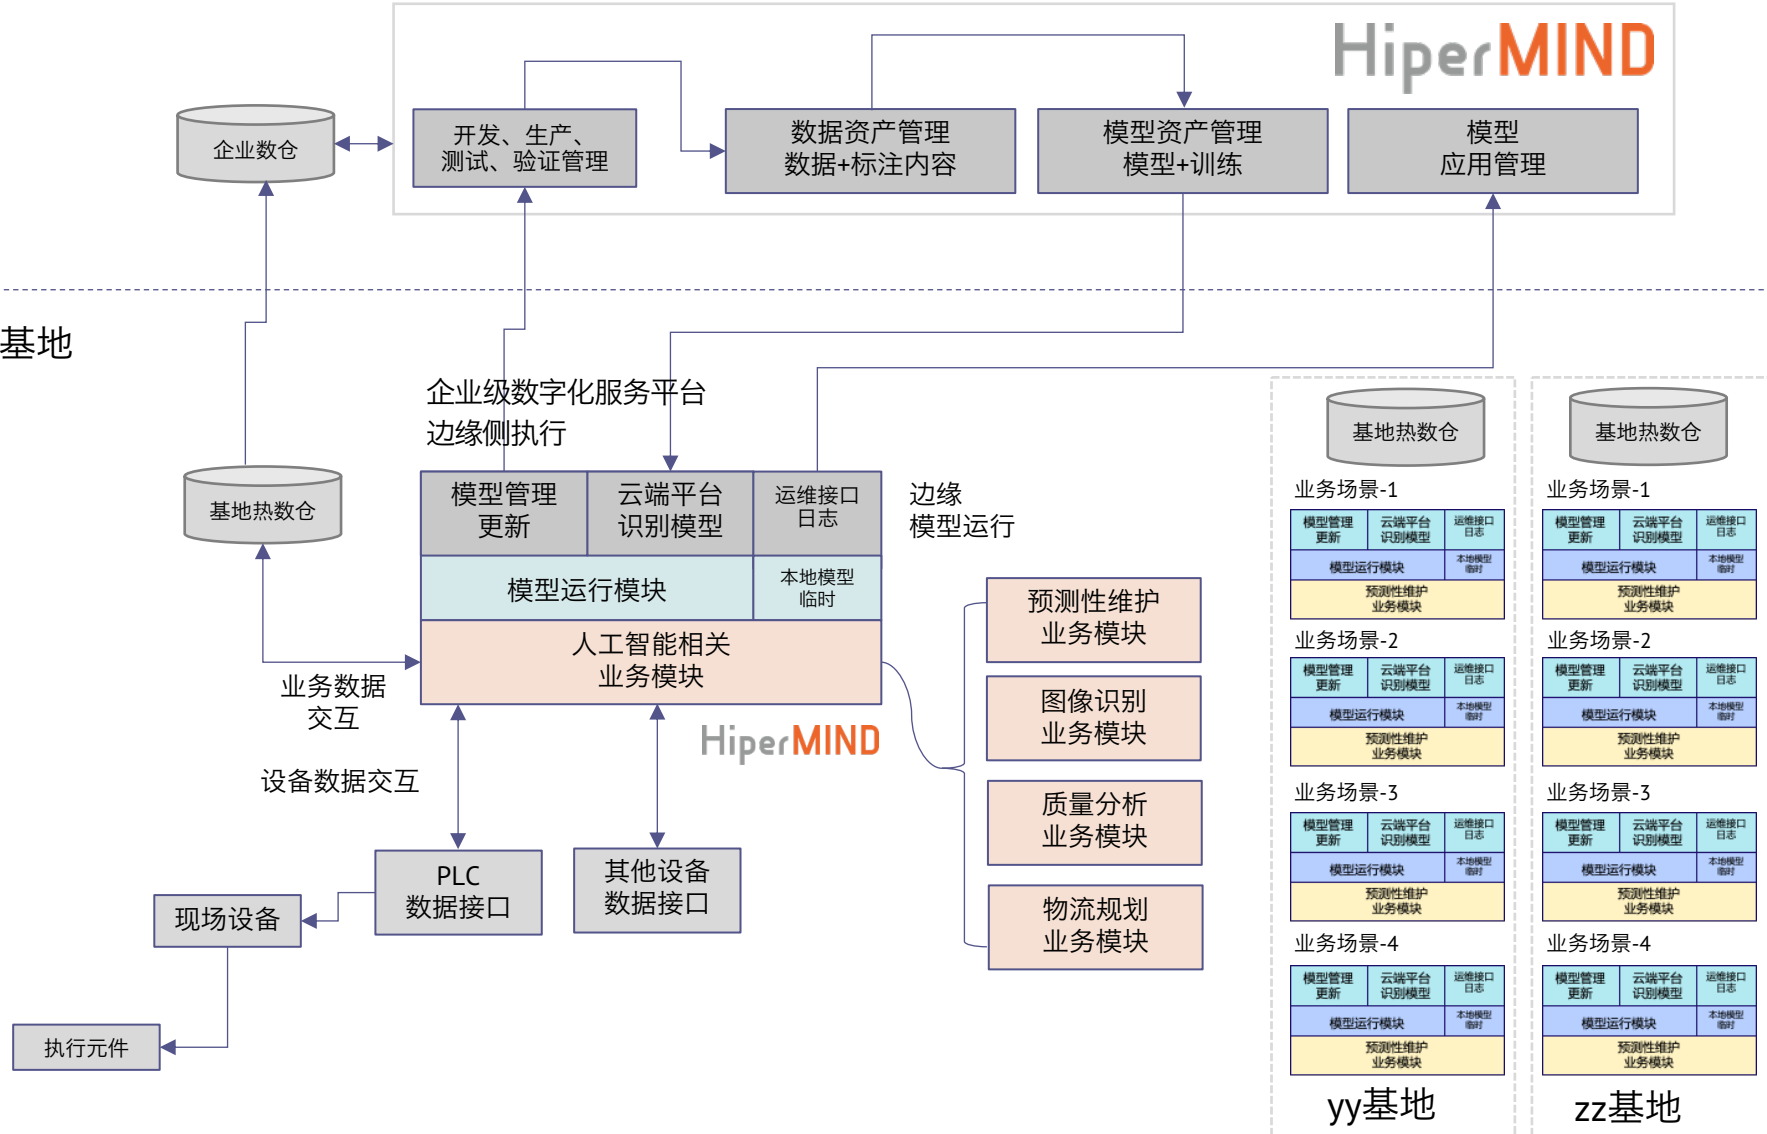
HiperMIND

企业数仓

开发、生产、测试、验证管理

数据资产管理
数据+标注内容

模型资产管理
模型+训练

模型
应用管理

基地

企业级数字化服务平台
边缘侧执行

基地热数仓

模型管理更新

云端平台识别模型

运维接口日志

边缘
模型运行

模型运行模块

本地模型临时

人工智能相关业务模块

业务数据交互

HiperMIND

设备数据交互

预测性维护
业务模块

图像识别
业务模块

质量分析
业务模块

物流规划
业务模块

PLC
数据接口

其他设备
数据接口

现场设备

执行元件

基地热数仓

业务场景-1

| 模型管理更新 | 云端平台识别模型 | 运维接口日志 |
|---|---|---|
| 模型运行模块 | | 本地模型临时 |
| 预测性维护业务模块 | | |

业务场景-2

| 模型管理更新 | 云端平台识别模型 | 运维接口日志 |
|---|---|---|
| 模型运行模块 | | 本地模型临时 |
| 预测性维护业务模块 | | |

业务场景-3

| 模型管理更新 | 云端平台识别模型 | 运维接口日志 |
|---|---|---|
| 模型运行模块 | | 本地模型临时 |
| 预测性维护业务模块 | | |

业务场景-4

| 模型管理更新 | 云端平台识别模型 | 运维接口日志 |
|---|---|---|
| 模型运行模块 | | 本地模型临时 |
| 预测性维护业务模块 | | |

yy基地

基地热数仓

业务场景-1

| 模型管理更新 | 云端平台识别模型 | 运维接口日志 |
|---|---|---|
| 模型运行模块 | | 本地模型临时 |
| 预测性维护业务模块 | | |

业务场景-2

| 模型管理更新 | 云端平台识别模型 | 运维接口日志 |
|---|---|---|
| 模型运行模块 | | 本地模型临时 |
| 预测性维护业务模块 | | |

业务场景-3

| 模型管理更新 | 云端平台识别模型 | 运维接口日志 |
|---|---|---|
| 模型运行模块 | | 本地模型临时 |
| 预测性维护业务模块 | | |

业务场景-4

| 模型管理更新 | 云端平台识别模型 | 运维接口日志 |
|---|---|---|
| 模型运行模块 | | 本地模型临时 |
| 预测性维护业务模块 | | |

zz基地